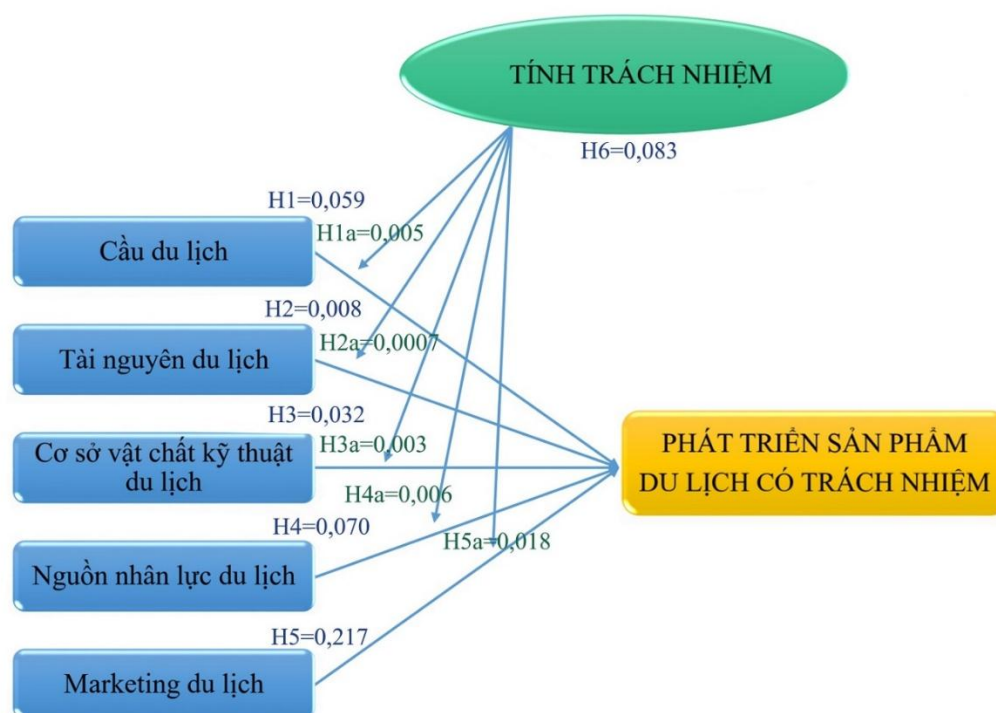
TÍNH TRÁCH NHIỆM

H6=0,083

H1=0,059

H1a=0,005

Cầu du lịch

H2=0,008

H2a=0,0007

Tài nguyên du lịch

H3=0,032

H3a=0,003

Cơ sở vật chất kỹ thuật du lịch

H4a=0,006

H4=0,070

H5a=0,018

Nguồn nhân lực du lịch

H5=0,217

Marketing du lịch

PHÁT TRIỂN SẢN PHẨM DU LỊCH CÓ TRÁCH NHIỆM